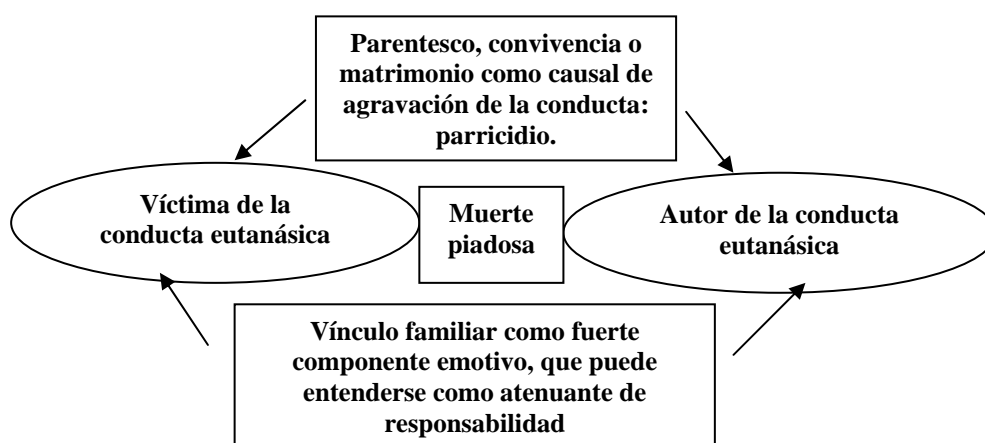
Parentesco, convivencia o matrimonio como causal de agravación de la conducta: parricidio.

Víctima de la conducta eutanásica

Muerte piadosa

Autor de la conducta eutanásica

Vínculo familiar como fuerte componente emotivo, que puede entenderse como atenuante de responsabilidad